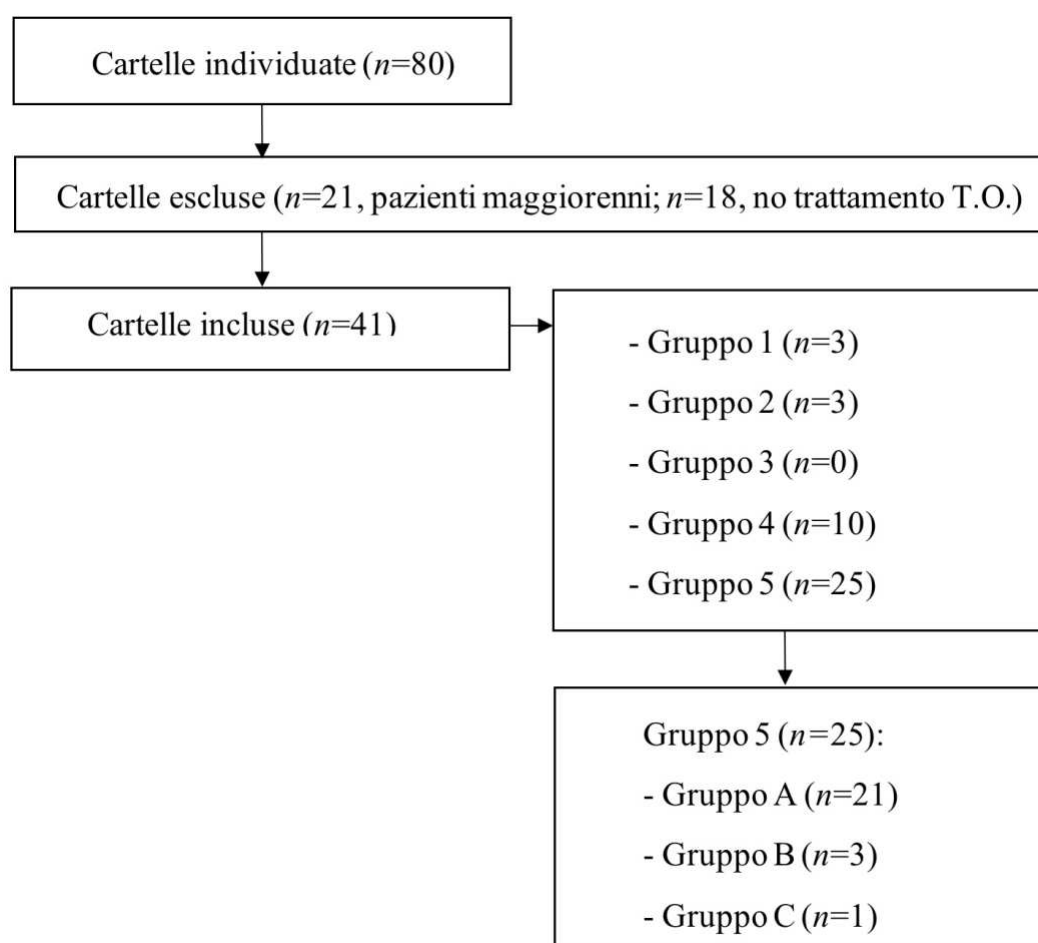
Cartelle individuate ($n$=80)

Cartelle escluse ($n$=21, pazienti maggiorenni; $n$=18, no trattamento T.O.)

Cartelle incluse ($n$=41)

- Gruppo 1 ($n$=3)
- Gruppo 2 ($n$=3)
- Gruppo 3 ($n$=0)
- Gruppo 4 ($n$=10)
- Gruppo 5 ($n$=25)

Gruppo 5 ($n$=25):
- Gruppo A ($n$=21)
- Gruppo B ($n$=3)
- Gruppo C ($n$=1)